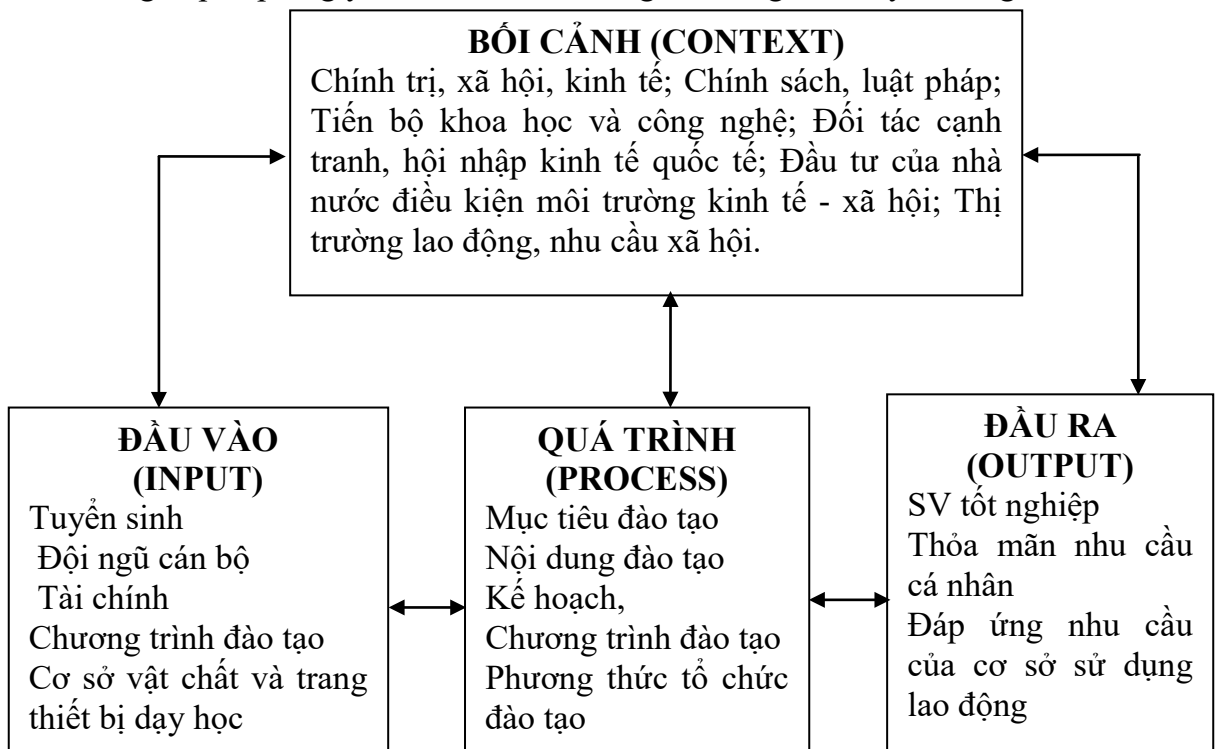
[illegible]

BỐI CẢNH (CONTEXT)
Chính trị, xã hội, kinh tế; Chính sách, luật pháp; Tiến bộ khoa học và công nghệ; Đối tác cạnh tranh, hội nhập kinh tế quốc tế; Đầu tư của nhà nước điều kiện môi trường kinh tế - xã hội; Thị trường lao động, nhu cầu xã hội.

ĐẦU VÀO (INPUT)
Tuyển sinh
Đội ngũ cán bộ
Tài chính
Chương trình đào tạo
Cơ sở vật chất và trang thiết bị dạy học

QUÁ TRÌNH (PROCESS)
Mục tiêu đào tạo
Nội dung đào tạo
Kế hoạch,
Chương trình đào tạo
Phương thức tổ chức đào tạo

ĐẦU RA (OUTPUT)
SV tốt nghiệp
Thỏa mãn nhu cầu cá nhân
Đáp ứng nhu cầu của cơ sở sử dụng lao động